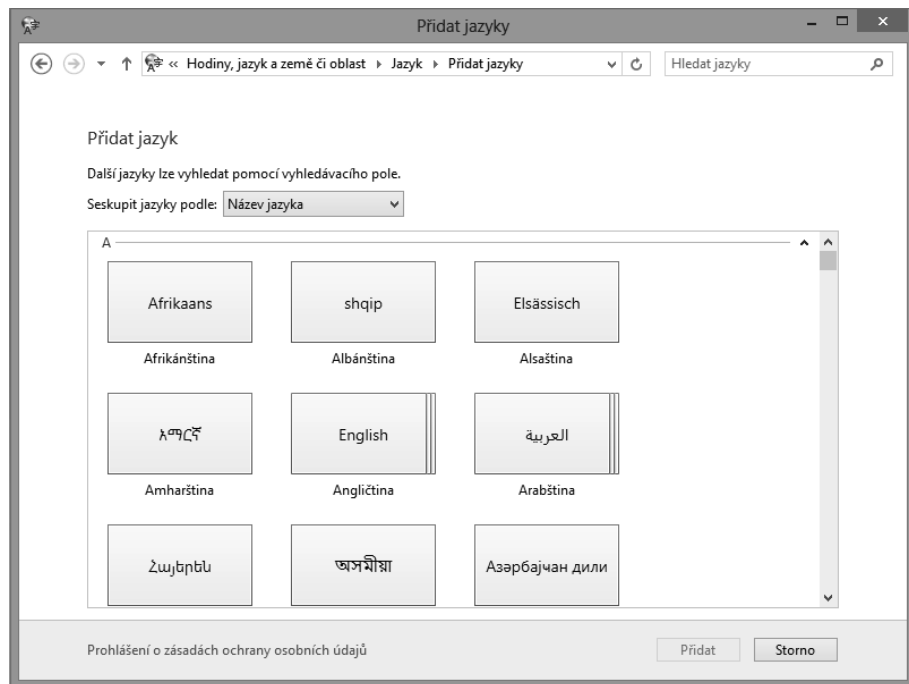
Přidat jazyky

« Hodiny, jazyk a země či oblast ▸ Jazyk ▸ Přidat jazyky

Hledat jazyky

Přidat jazyk

Další jazyky lze vyhledat pomocí vyhledávacího pole.

Seskupit jazyky podle: Název jazyka

A

Afrikaans
Afrikánština

shqip
Albánština

Elsässisch
Alsaština

አማርኛ
Amharština

English
Angličtina

العربية
Arabština

Հայերեն

অসমীয়া

Азәрбајҹан дили

Prohlášení o zásadách ochrany osobních údajů

Přidat

Storno